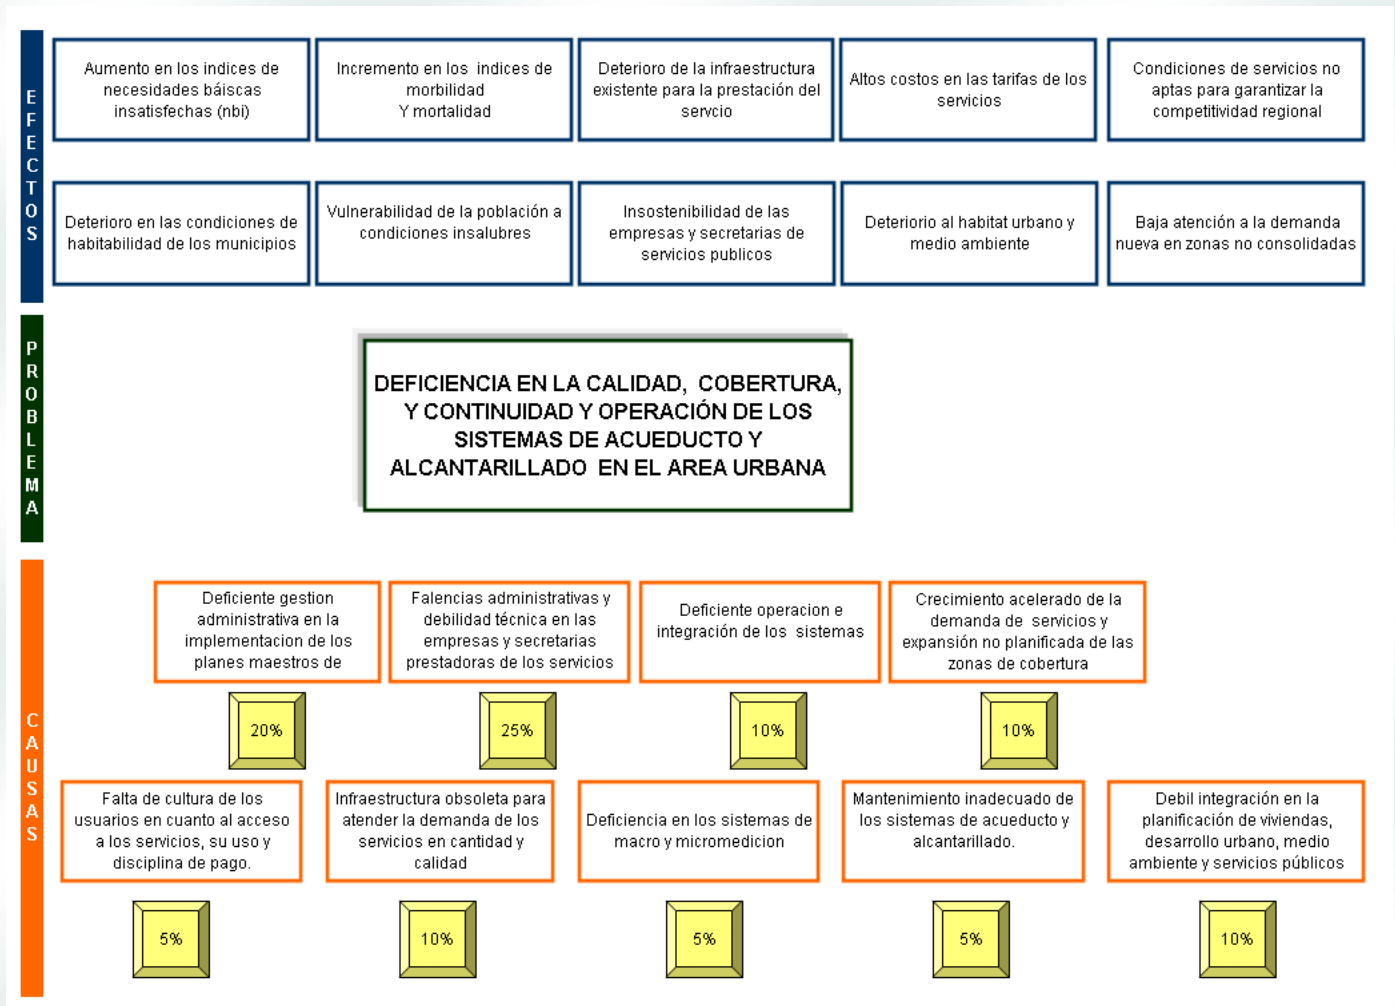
EFECTOS

Aumento en los indices de necesidades báiscas insatisfechas (nbi)

Incremento en los indices de morbilidad Y mortalidad

Deterioro de la infraestructura existente para la prestación del servcio

Altos costos en las tarifas de los servicios

Condiciones de servicios no aptas para garantizar la competitividad regional

Deterioro en las condiciones de habitabilidad de los municipios

Vulnerabilidad de la población a condiciones insalubres

Insostenibilidad de las empresas y secretarias de servicios publicos

Deteriorio al habitat urbano y medio ambiente

Baja atención a la demanda nueva en zonas no consolidadas

PROBLEMA

DEFICIENCIA EN LA CALIDAD, COBERTURA, Y CONTINUIDAD Y OPERACIÓN DE LOS SISTEMAS DE ACUEDUCTO Y ALCANTARILLADO EN EL AREA URBANA

CAUSAS

Deficiente gestion administrativa en la implementacion de los planes maestros de

20%

Falencias administrativas y debilidad técnica en las empresas y secretarias prestadoras de los servicios

25%

Deficiente operacion e integración de los sistemas

10%

Crecimiento acelerado de la demanda de servicios y expansión no planificada de las zonas de cobertura

10%

Falta de cultura de los usuarios en cuanto al acceso a los servicios, su uso y disciplina de pago.

5%

Infraestructura obsoleta para atender la demanda de los servicios en cantidad y calidad

10%

Deficiencia en los sistemas de macro y micromedicion

5%

Mantenimiento inadecuado de los sistemas de acueducto y alcantarillado.

5%

Debil integración en la planificación de viviendas, desarrollo urbano, medio ambiente y servicios públicos

10%